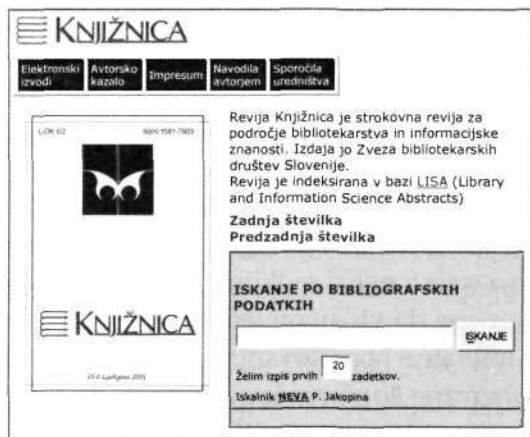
KNJIŽNICA

Elektronski izvodi | Avtorsko kazalo | Impresum | Navodila avtorjem | Sporočila uredništva

L.OK 1/2 ISSN 1581-7903

KNJIŽNICA

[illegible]

Revija Knjižnica je strokovna revija za področje bibliotekarstva in informacijske znanosti. Izdaja jo Zveza bibliotekarskih društev Slovenije.
Revija je indeksirana v bazi LISA (Library and Information Science Abstracts)

Zadnja številka
Predzadnja številka

ISKANJE PO BIBLIOGRAFSKIH PODATKIH

ISKANJE

Želim izpis prvih 20 zadetkov.

Iskalnik NEVA P. Jakopina